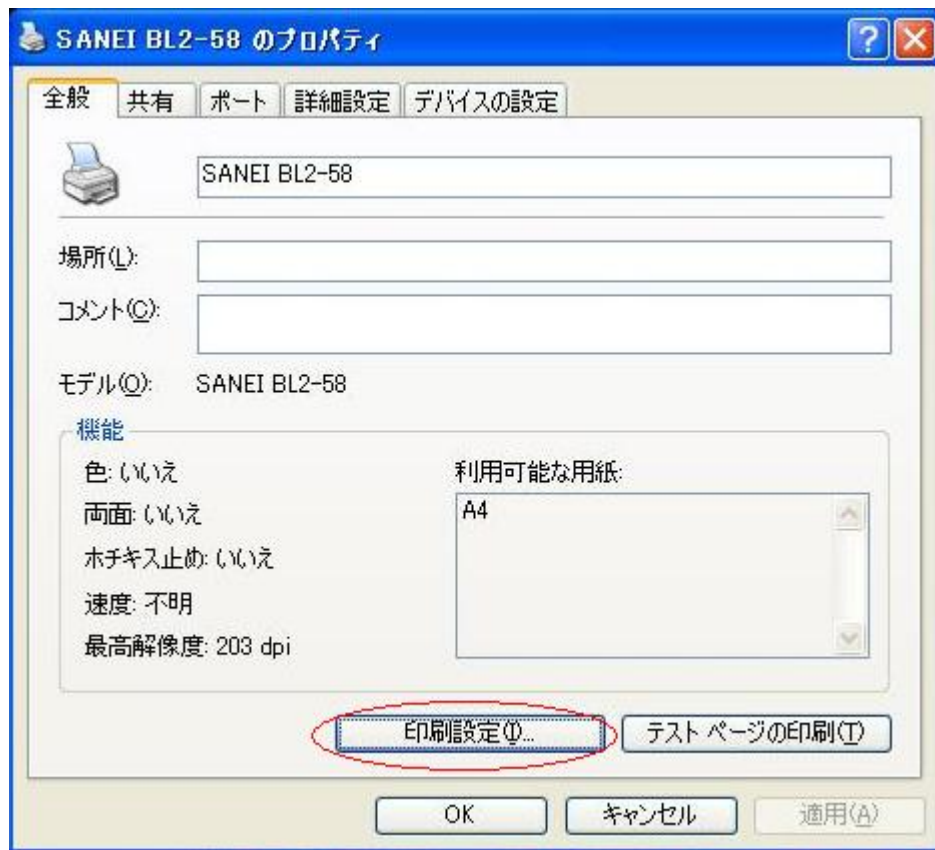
SANEI BL2-58 のプロパティ

?

全般 | 共有 | ポート | 詳細設定 | デバイスの設定

SANEI BL2-58

場所(L):

コメント(C):

モデル(O): SANEI BL2-58

機能

色: いいえ

両面: いいえ

ホチキス止め: いいえ

速度: 不明

最高解像度: 203 dpi

利用可能な用紙:

A4

印刷設定(I)...

テスト ページの印刷(T)

OK

キャンセル

適用(A)